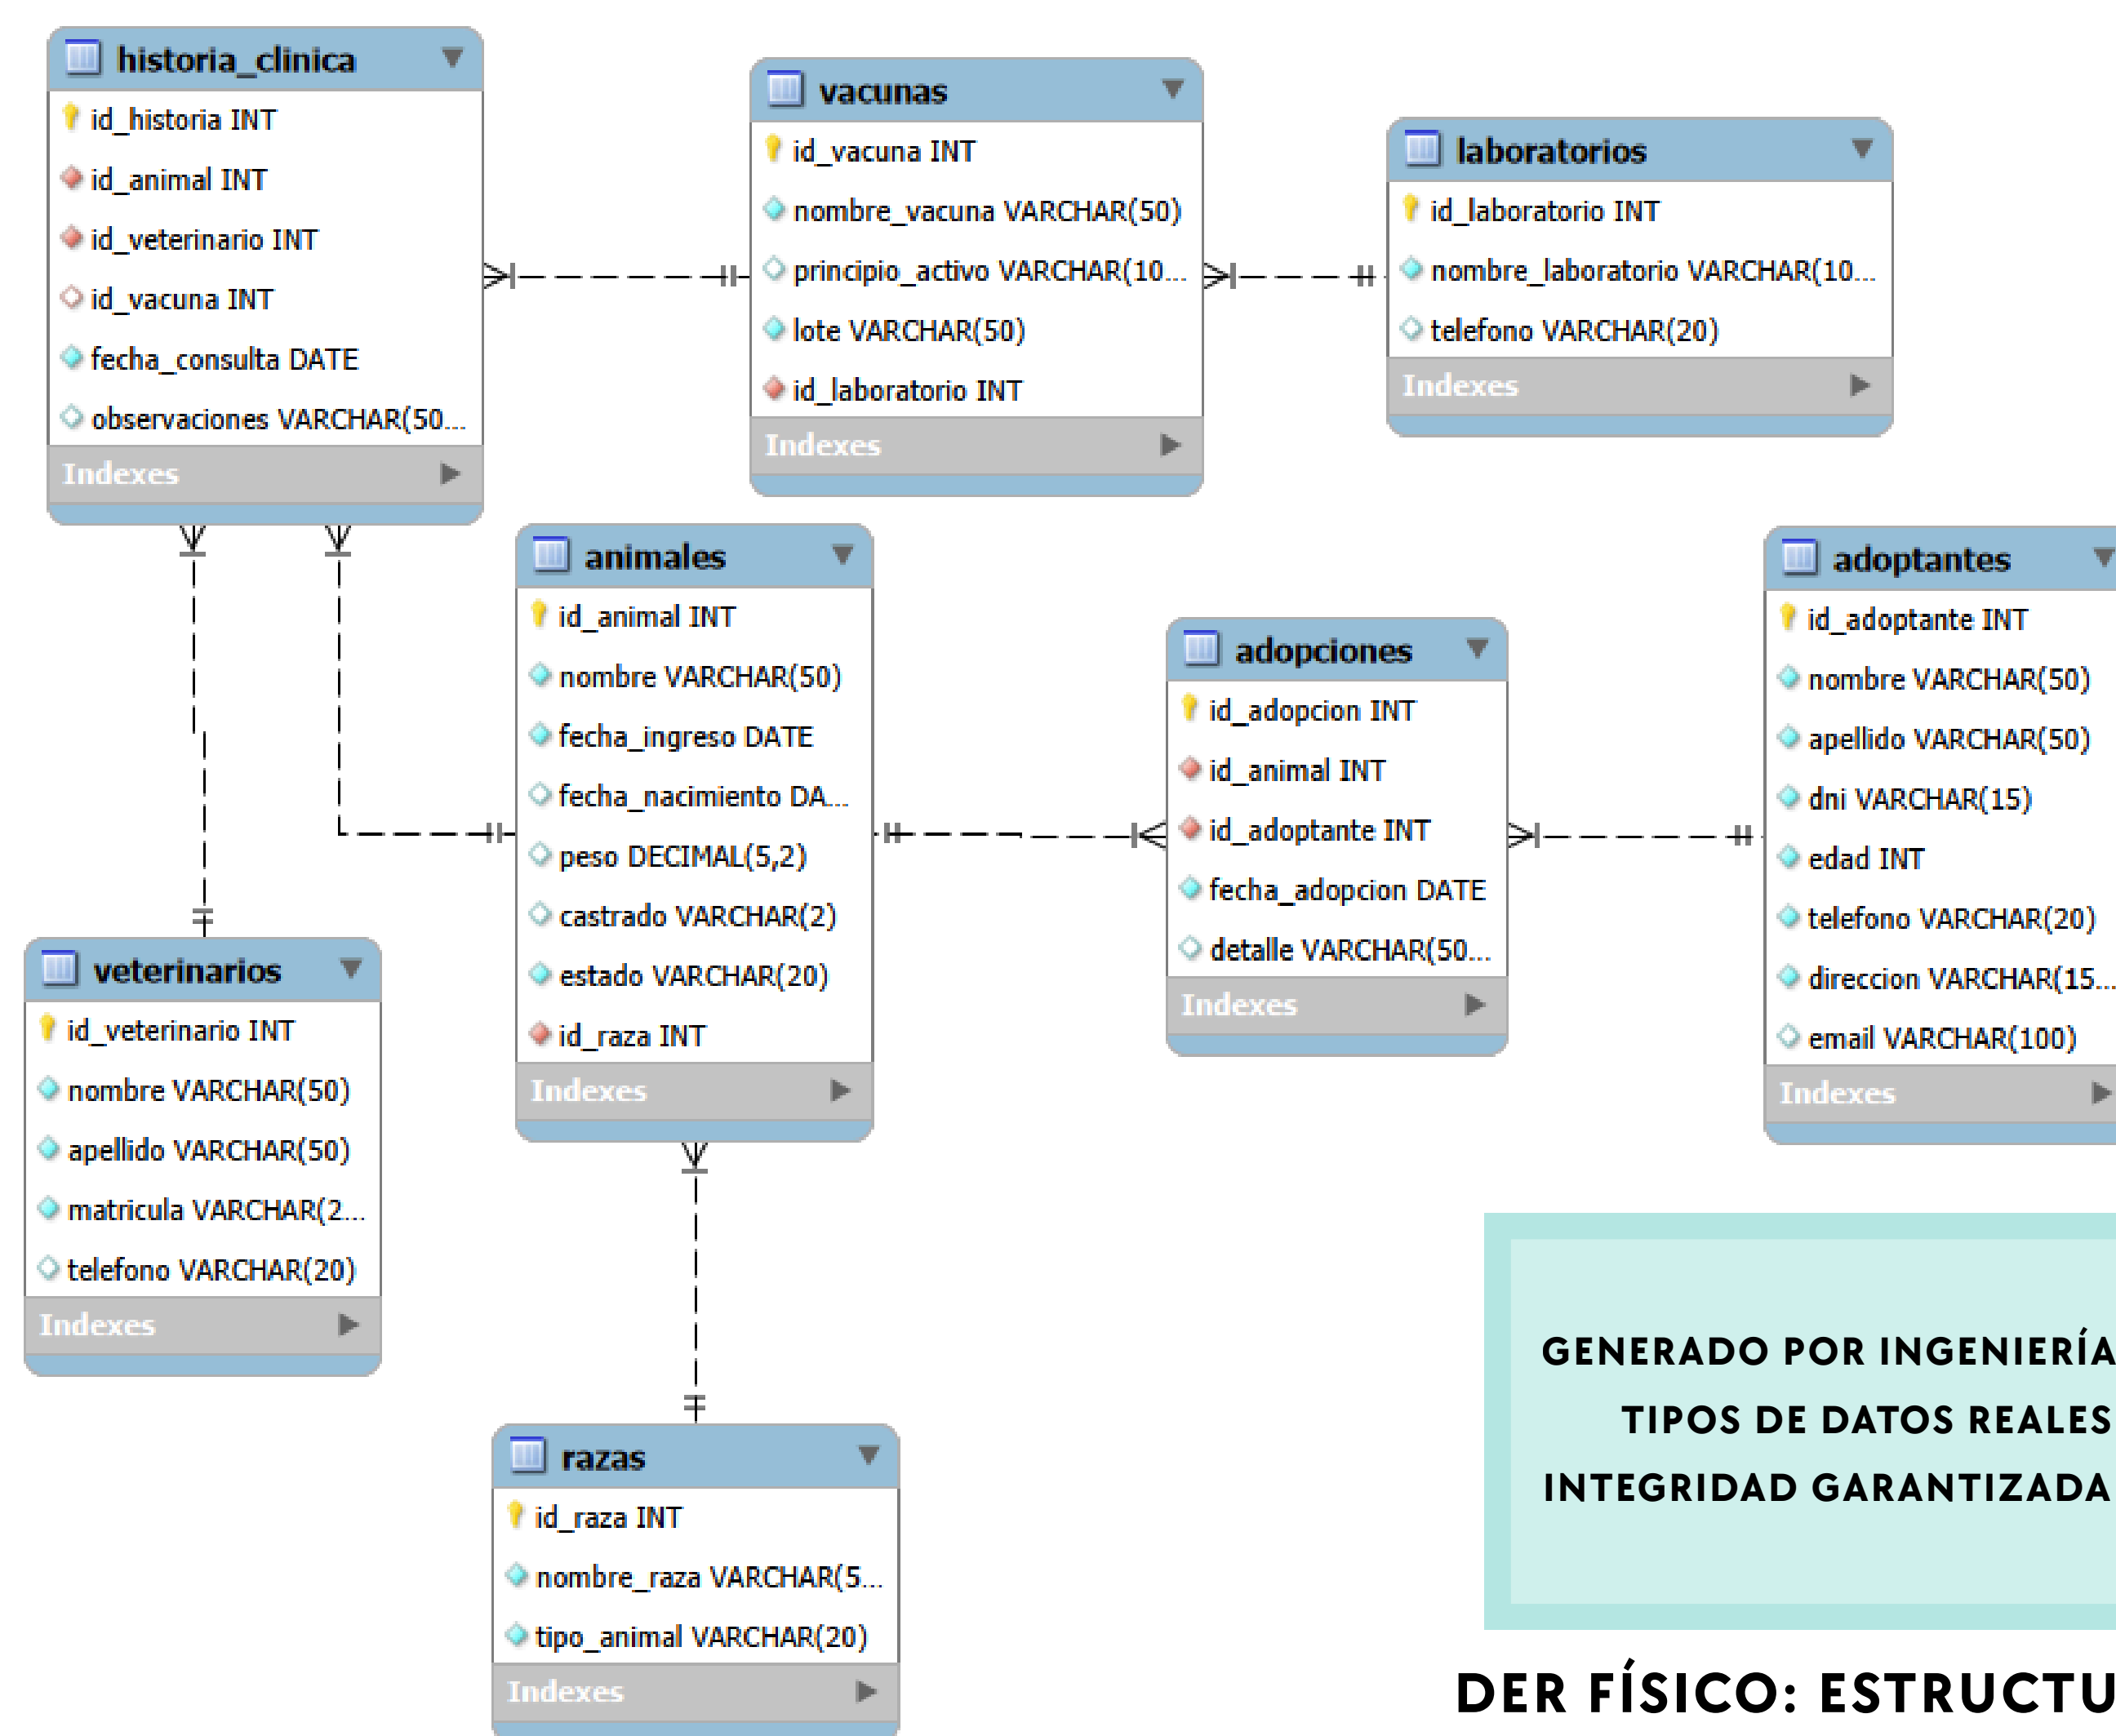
historia_clinica
id_historia INT
id_animal INT
id_veterinario INT
id_vacuna INT
fecha_consulta DATE
observaciones VARCHAR(50...
Indexes

vacunas
id_vacuna INT
nombre_vacuna VARCHAR(50)
principio_activo VARCHAR(10...
lote VARCHAR(50)
id_laboratorio INT
Indexes

laboratorios
id_laboratorio INT
nombre_laboratorio VARCHAR(10...
telefono VARCHAR(20)
Indexes

animales
id_animal INT
nombre VARCHAR(50)
fecha_ingreso DATE
fecha_nacimiento DA...
peso DECIMAL(5,2)
castrado VARCHAR(2)
estado VARCHAR(20)
id_raza INT
Indexes

adopciones
id_adopcion INT
id_animal INT
id_adoptante INT
fecha_adopcion DATE
detalle VARCHAR(50...
Indexes

adoptantes
id_adoptante INT
nombre VARCHAR(50)
apellido VARCHAR(50)
dni VARCHAR(15)
edad INT
telefono VARCHAR(20)
direccion VARCHAR(15...
email VARCHAR(100)
Indexes

veterinarios
id_veterinario INT
nombre VARCHAR(50)
apellido VARCHAR(50)
matricula VARCHAR(2...
telefono VARCHAR(20)
Indexes

razas
id_raza INT
nombre_raza VARCHAR(5...
tipo_animal VARCHAR(20)
Indexes

GENERADO POR INGENIERÍA
TIPOS DE DATOS REALES
INTEGRIDAD GARANTIZADA

DER FÍSICO: ESTRUCTU